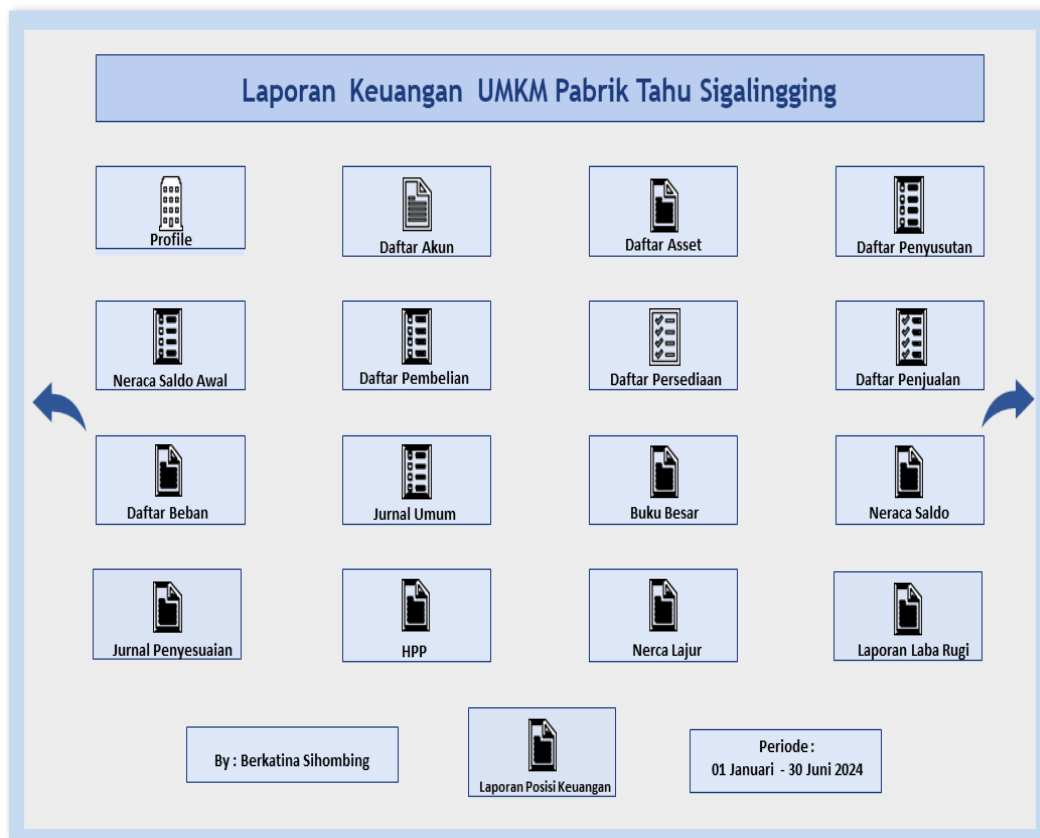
Laporan Keuangan UMKM Pabrik Tahu Sigalingging

Profile

Daftar Akun

Daftar Asset

Daftar Penyusutan

Neraca Saldo Awal

Daftar Pembelian

Daftar Persediaan

Daftar Penjualan

Daftar Beban

Jurnal Umum

Buku Besar

Neraca Saldo

Jurnal Penyesuaian

HPP

Nerca Lajur

Laporan Laba Rugi

By : Berkatina Sihombing

Laporan Posisi Keuangan

Periode :
01 Januari - 30 Juni 2024